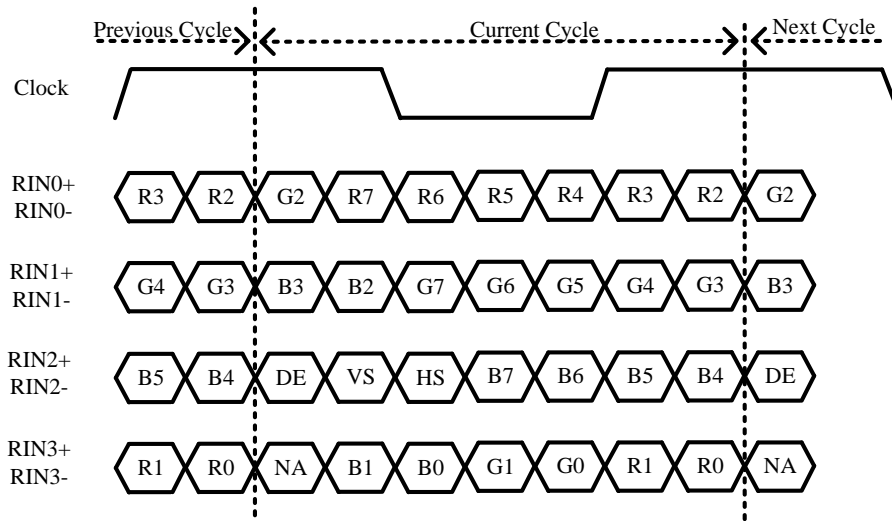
Previous Cycle
Current Cycle
Next Cycle

Clock

RIN0+
RIN0-
R3 R2 G2 R7 R6 R5 R4 R3 R2 G2

RIN1+
RIN1-
G4 G3 B3 B2 G7 G6 G5 G4 G3 B3

RIN2+
RIN2-
B5 B4 DE VS HS B7 B6 B5 B4 DE

RIN3+
RIN3-
R1 R0 NA B1 B0 G1 G0 R1 R0 NA